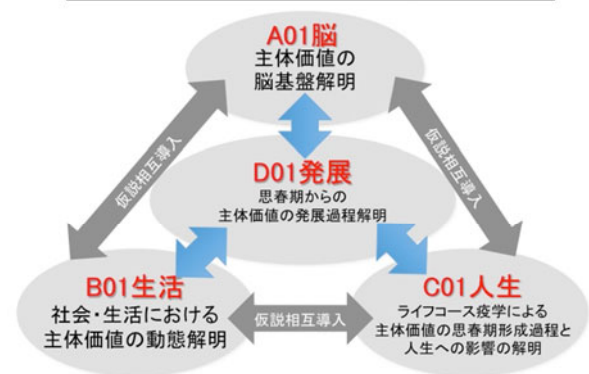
A01脳
主体価値の
脳基盤解明

仮説相互導入

仮説相互導入

D01発展
思春期からの
主体価値の発展過程解明

B01生活
社会・生活における
主体価値の動態解明

仮説相互導入

C01人生
ライフコース疫学による
主体価値の思春期形成過程と
人生への影響の解明